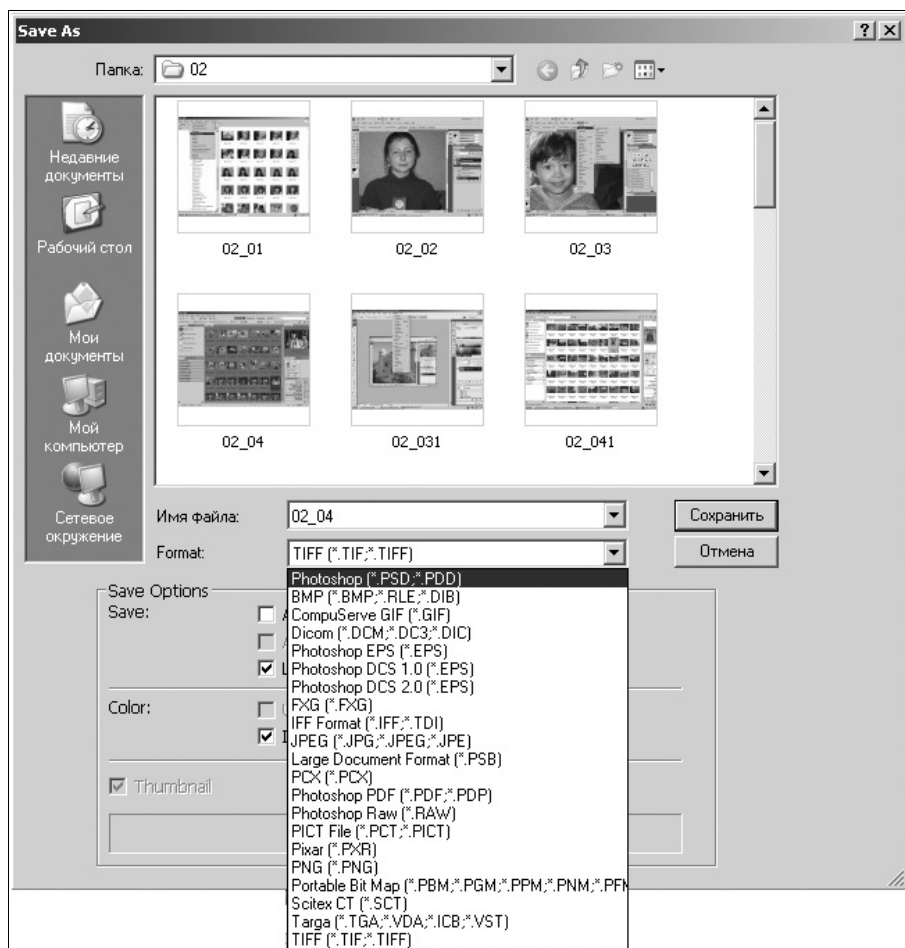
Save As

?

Папка: 02

Недавние документы

Рабочий стол

Мои документы

Мой компьютер

Сетевое окружение

02_01

02_02

02_03

02_04

02_031

02_041

Имя файла: 02_04

Format: TIFF (*.TIF;*.TIFF)

Сохранить

Отмена

Save Options

Save:

Color:

Thumbnail

Photoshop (*.PSD;*.PDD)
BMP (*.BMP;*.RLE;*.DIB)
CompuServe GIF (*.GIF)
Dicom (*.DCM;*.DC3;*.DIC)
Photoshop EPS (*.EPS)
Photoshop DCS 1.0 (*.EPS)
Photoshop DCS 2.0 (*.EPS)
FXG (*.FXG)
IFF Format (*.IFF;*.TDI)
JPEG (*.JPG;*.JPEG;*.JPE)
Large Document Format (*.PSB)
PCX (*.PCX)
Photoshop PDF (*.PDF;*.PDP)
Photoshop Raw (*.RAW)
PICT File (*.PCT;*.PICT)
Pixar (*.PXR)
PNG (*.PNG)
Portable Bit Map (*.PBM;*.PGM;*.PPM;*.PNM;*.PF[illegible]
Scitex CT (*.SCT)
Targa (*.TGA;*.VDA;*.ICB;*.VST)
TIFF (*.TIF;*.TIFF)